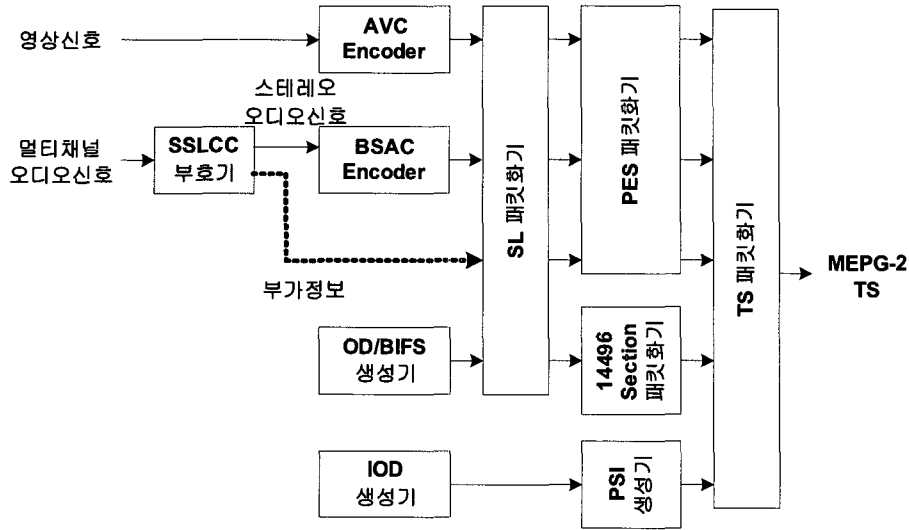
영상신호

AVC Encoder

스테레오 오디오신호

멀티채널 오디오신호

SSLCC 부호기

BSAC Encoder

부가정보

OD/BIFS 생성기

IOD 생성기

SL 패킷화기

PES 패킷화기

14496 Section 패킷화기

PSI 생성기

TS 패킷화기

MEPG-2 TS